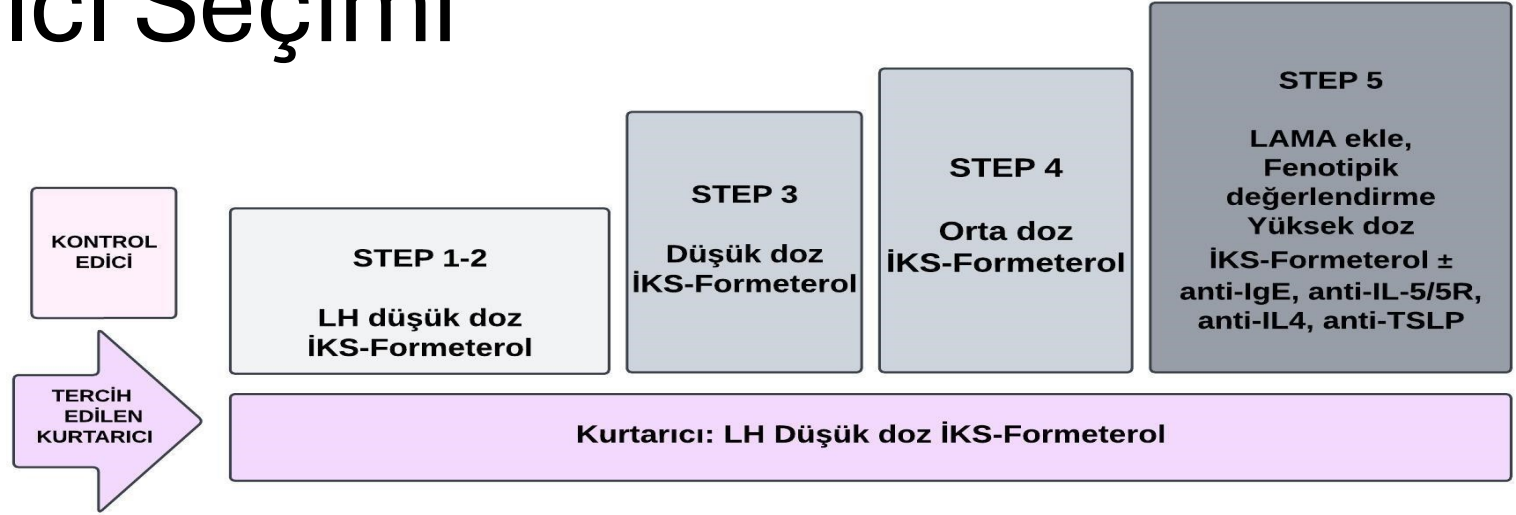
ici Seçimi

KONTROL EDİCİ

STEP 1-2

LH düşük doz İKS-Formeterol

STEP 3

Düşük doz İKS-Formeterol

STEP 4

Orta doz İKS-Formeterol

STEP 5

LAMA ekle, Fenotipik değerlendirme Yüksek doz İKS-Formeterol ± anti-IgE, anti-IL-5/5R, anti-IL4, anti-TSLP

TERCİH EDİLEN KURTARICI

Kurtarıcı: LH Düşük doz İKS-Formeterol